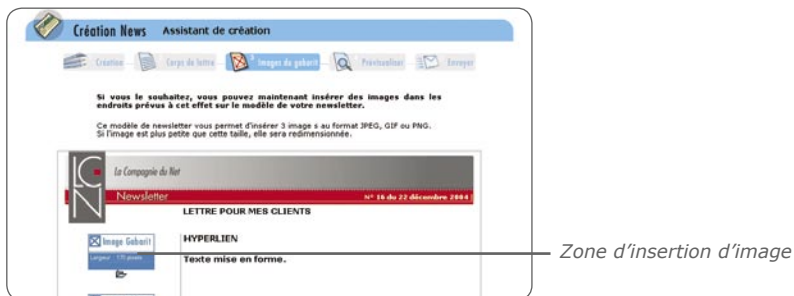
Création News Assistant de création

Création Corps de lettre Images du gabarit Prévisualiser Envoyer

Si vous le souhaitez, vous pouvez maintenant insérer des images dans les endroits prévus à cet effet sur le modèle de votre newsletter.

Ce modèle de newsletter vous permet d'insérer 3 image s au format JPEG, GIF ou PNG. Si l'image est plus petite que cette taille, elle sera redimensionnée.

La Compagnie du Net

Newsletter N° 16 du 22 décembre 2004

LETTRE POUR MES CLIENTS

Image Gabarit
Largeur : 170 pixels

HYPERLIEN

Texte mise en forme.

Zone d'insertion d'image